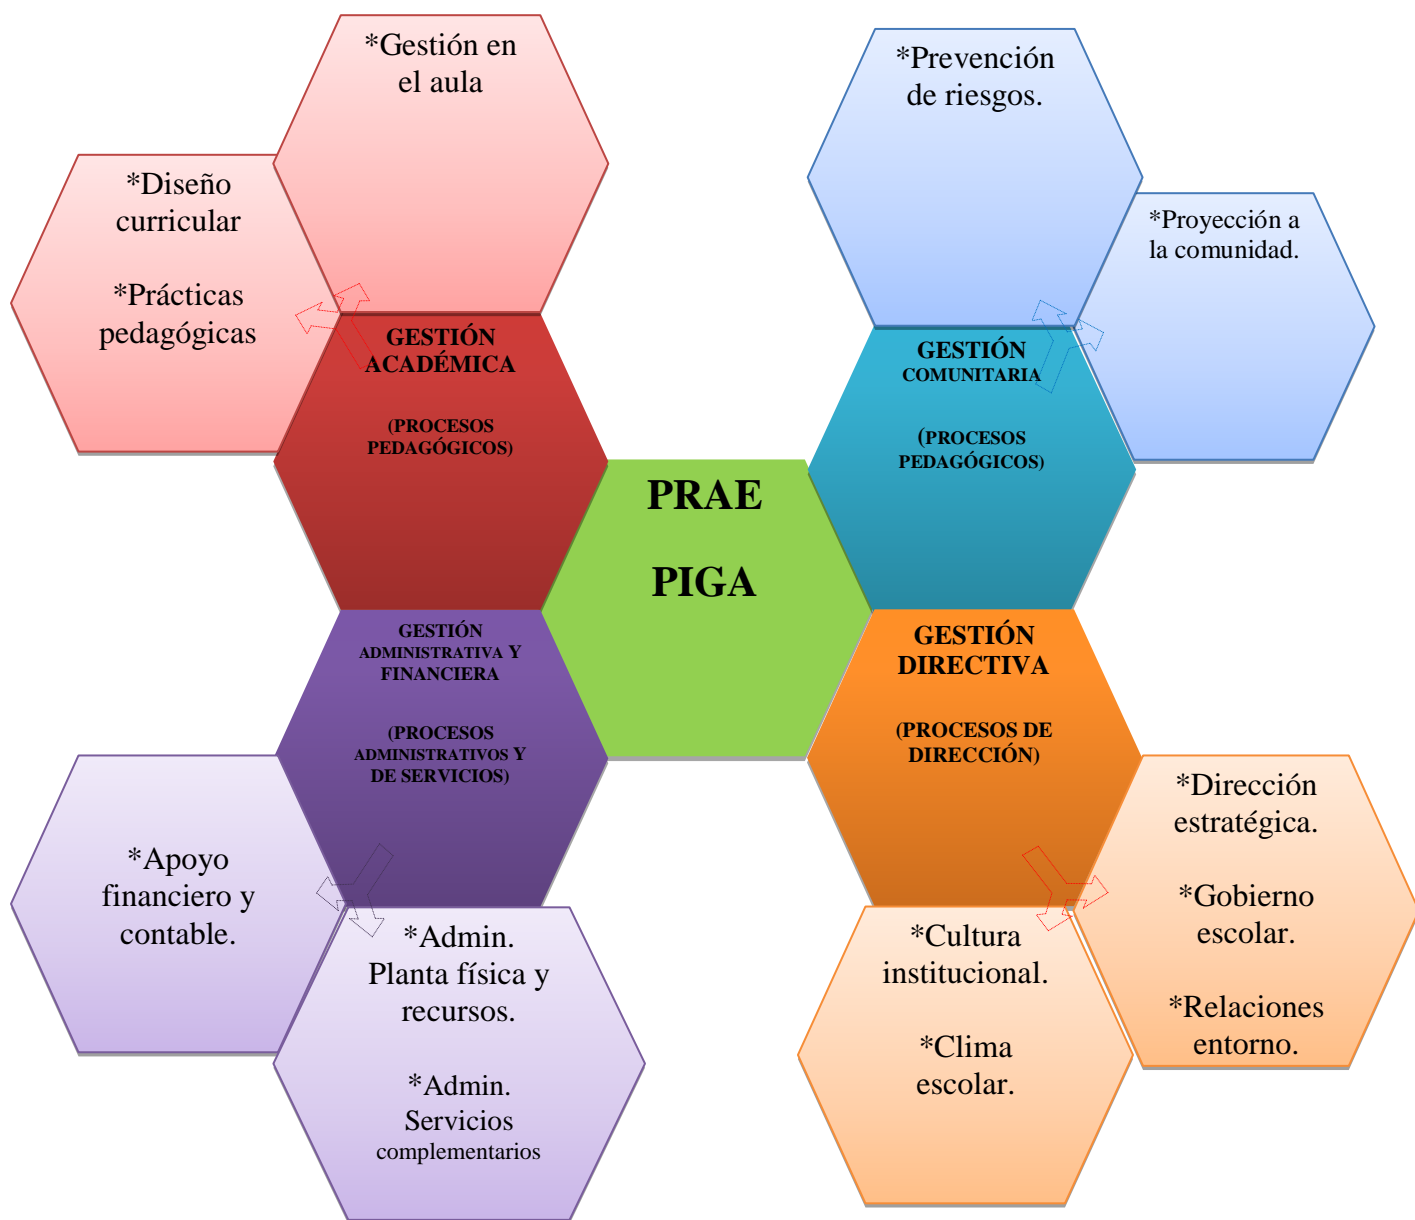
*Gestión en el aula

*Diseño curricular

*Prácticas pedagógicas

GESTIÓN ACADÉMICA

(PROCESOS PEDAGÓGICOS)

*Prevención de riesgos.

*Proyección a la comunidad.

GESTIÓN COMUNITARIA

(PROCESOS PEDAGÓGICOS)

PRAE

PIGA

GESTIÓN ADMINISTRATIVA Y FINANCIERA

(PROCESOS ADMINISTRATIVOS Y DE SERVICIOS)

GESTIÓN DIRECTIVA

(PROCESOS DE DIRECCIÓN)

*Apoyo financiero y contable.

*Admin. Planta física y recursos.

*Admin. Servicios complementarios

*Dirección estratégica.

*Gobierno escolar.

*Relaciones entorno.

*Cultura institucional.

*Clima escolar.